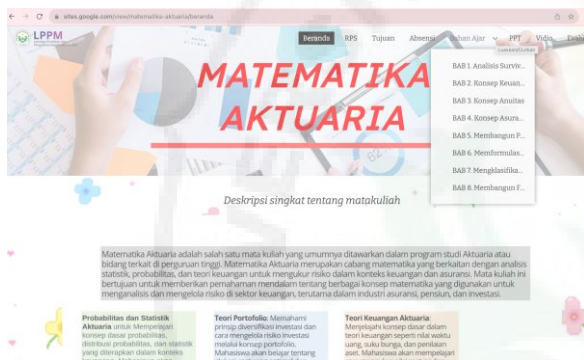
sites.google.com/view/matematika-aktuaria/beranda

LPPM

Beranda RPS Tujuan Absensi Bahan Ajar PPT Video Evalu

MATEMATIKA AKTUARIA

BAB 1. Analisis Surviv...
BAB 2. Konsep Keuan...
BAB 3. Konsep Anuitas
BAB 4. Konsep Asura...
BAB 5. Membangun P...
BAB 6. Memformulas...
BAB 7. Mengklasifika...
BAB 8. Membangun F...

Deskripsi singkat tentang matakuliah

Matematika Aktuaria adalah salah satu mata kuliah yang umumnya ditawarkan dalam program studi Aktuaria atau bidang terkait di perguruan tinggi. Matematika Aktuaria merupakan cabang matematika yang berkaitan dengan analisis statistik, probabilitas, dan teori keuangan untuk mengukur risiko dalam konteks keuangan dan asuransi. Mata kuliah ini bertujuan untuk memberikan pemahaman mendalam tentang berbagai konsep matematika yang digunakan untuk menganalisis dan mengelola risiko di sektor keuangan, terutama dalam industri asuransi, pensiun, dan investasi.

Probabilitas dan Statistik Aktuaria untuk Mempelajari konsep dasar probabilitas, distribusi probabilitas, dan statistik yang diterapkan dalam konteks

Teori Portofolio: Memahami prinsip diversifikasi investasi dan cara mengelola risiko investasi melalui konsep portofolio. Mahasiswa akan belajar tentang

Teori Keuangan Aktuaria: Menjelajahi konsep dasar dalam teori keuangan seperti nilai waktu uang, suku bunga, dan penilaian aset. Mahasiswa akan mempelajari